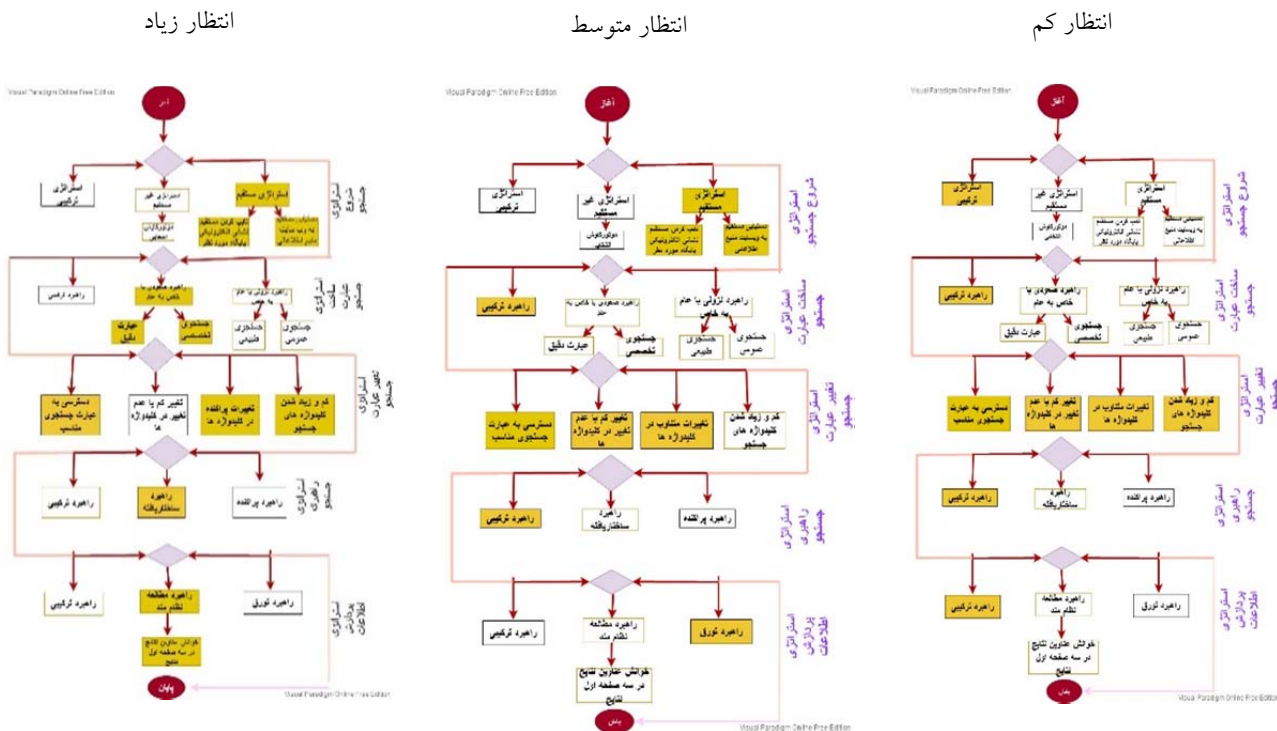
انتظار زیاد

انتظار متوسط

انتظار کم

Visual Paradigm Online Free Edition

آغاز

استراتژی ترکیبی

استراتژی غیر مستقیم

استراتژی مستقیم

دولوکاوش تخصصی

انتخاب کردن مستقیم نشانی الکترونیکی پایگاه مورد نظر

دستیابی مستقیم به وبسایت منبع اطلاعاتی

استراتژی شروع جستجو

راهبرد ترکیبی

راهبرد صعودی یا خاص به عام

راهبرد نزولی یا عام به خاص

استراتژی ساخت عبارت جستجو

عبارت دقیق

جستجوی تخصصی

جستجوی طبیعی

جستجوی عمومی

دسترسی به عبارت جستجوی مناسب

تغییر کم یا عدم تغییر در کلیدواژه ها

تغییرات پراکنده در کلیدواژه ها

کم و زیاد شدن کلیدواژه های جستجو

استراتژی تغییر عبارت جستجو

راهبرد ترکیبی

راهبرد ساختاریافته

راهبرد پراکنده

استراتژی راهبری جستجو

راهبرد ترکیبی

راهبرد مطالعه نظام مند

راهبرد تورق

استراتژی پردازش اطلاعات

خوانش عناوین نتایج در سه صفحه اول نتایج

پایان

Visual Paradigm Online Free Edition

Visual Paradigm Online Free Edition

آغاز

استراتژی ترکیبی

استراتژی غیر مستقیم

استراتژی مستقیم

دولوکاوش تخصصی

انتخاب کردن مستقیم نشانی الکترونیکی پایگاه مورد نظر

دستیابی مستقیم به وبسایت منبع اطلاعاتی

استراتژی شروع جستجو

راهبرد ترکیبی

راهبرد صعودی یا خاص به عام

راهبرد نزولی یا عام به خاص

استراتژی ساخت عبارت جستجو

عبارت دقیق

جستجوی تخصصی

جستجوی طبیعی

جستجوی عمومی

دسترسی به عبارت جستجوی مناسب

تغییر کم یا عدم تغییر در کلیدواژه ها

تغییرات متناوب در کلیدواژه ها

کم و زیاد شدن کلیدواژه های جستجو

استراتژی تغییر عبارت جستجو

راهبرد ترکیبی

راهبرد ساختاریافته

راهبرد پراکنده

استراتژی راهبری جستجو

راهبرد ترکیبی

راهبرد مطالعه نظام مند

راهبرد تورق

استراتژی پردازش اطلاعات

خوانش عناوین نتایج در سه صفحه اول نتایج

پایان

Visual Paradigm Online Free Edition

Visual Paradigm Online Free Edition

آغاز

استراتژی ترکیبی

استراتژی غیر مستقیم

استراتژی مستقیم

دولوکاوش تخصصی

انتخاب کردن مستقیم نشانی الکترونیکی پایگاه مورد نظر

دستیابی مستقیم به وبسایت منبع اطلاعاتی

استراتژی شروع جستجو

راهبرد ترکیبی

راهبرد صعودی یا خاص به عام

راهبرد نزولی یا عام به خاص

استراتژی ساخت عبارت جستجو

عبارت دقیق

جستجوی تخصصی

جستجوی طبیعی

جستجوی عمومی

دسترسی به عبارت جستجوی مناسب

تغییر کم یا عدم تغییر در کلیدواژه ها

تغییرات متناوب در کلیدواژه ها

کم و زیاد شدن کلیدواژه های جستجو

استراتژی تغییر عبارت جستجو

راهبرد ترکیبی

راهبرد ساختاریافته

راهبرد پراکنده

استراتژی راهبری جستجو

راهبرد ترکیبی

راهبرد مطالعه نظام مند

راهبرد تورق

استراتژی پردازش اطلاعات

خوانش عناوین نتایج در سه صفحه اول نتایج

پایان

Visual Paradigm Online Free Edition